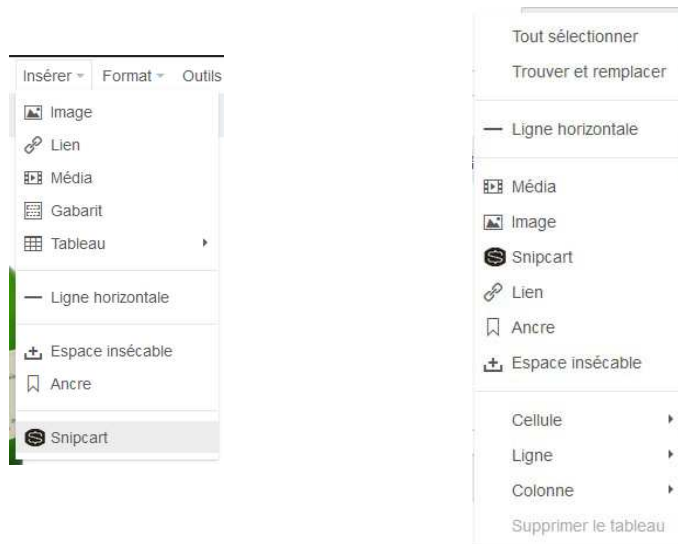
Insérer Format Outils

Image
Lien
Média
Gabarit
Tableau

Ligne horizontale

Espace insécable
Ancre

Snipcart

Tout sélectionner
Trouver et remplacer

Ligne horizontale

Média
Image
Snipcart
Lien
Ancre
Espace insécable

Cellule
Ligne
Colonne
Supprimer le tableau